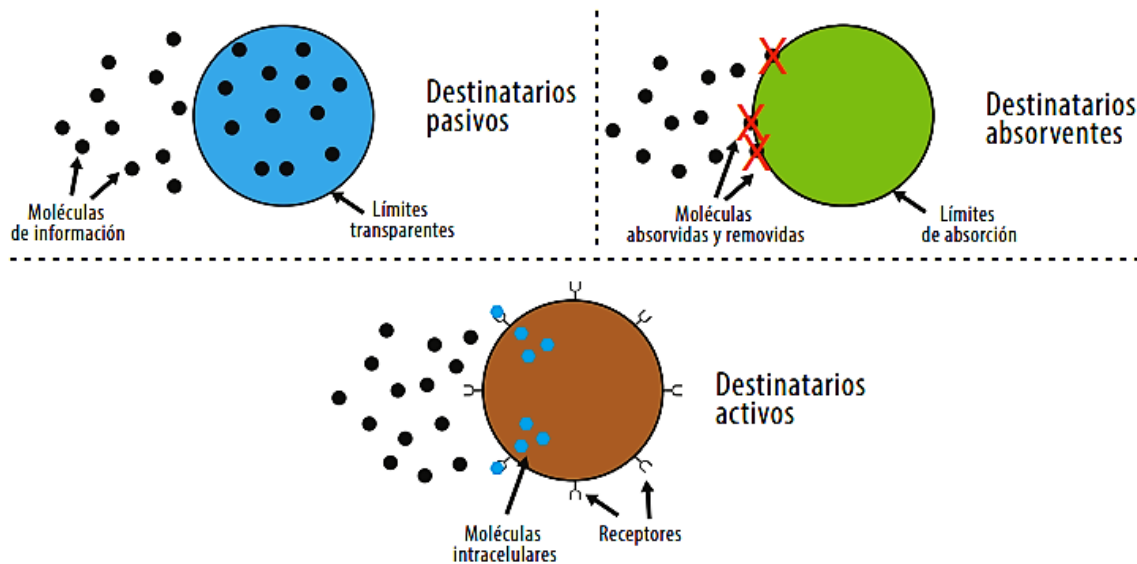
Destinatarios pasivos

Moléculas de información

Límites transparentes

Destinatarios absorventes

Moléculas absorvidas y removidas

Límites de absorción

Destinatarios activos

Moléculas intracelulares

Receptores